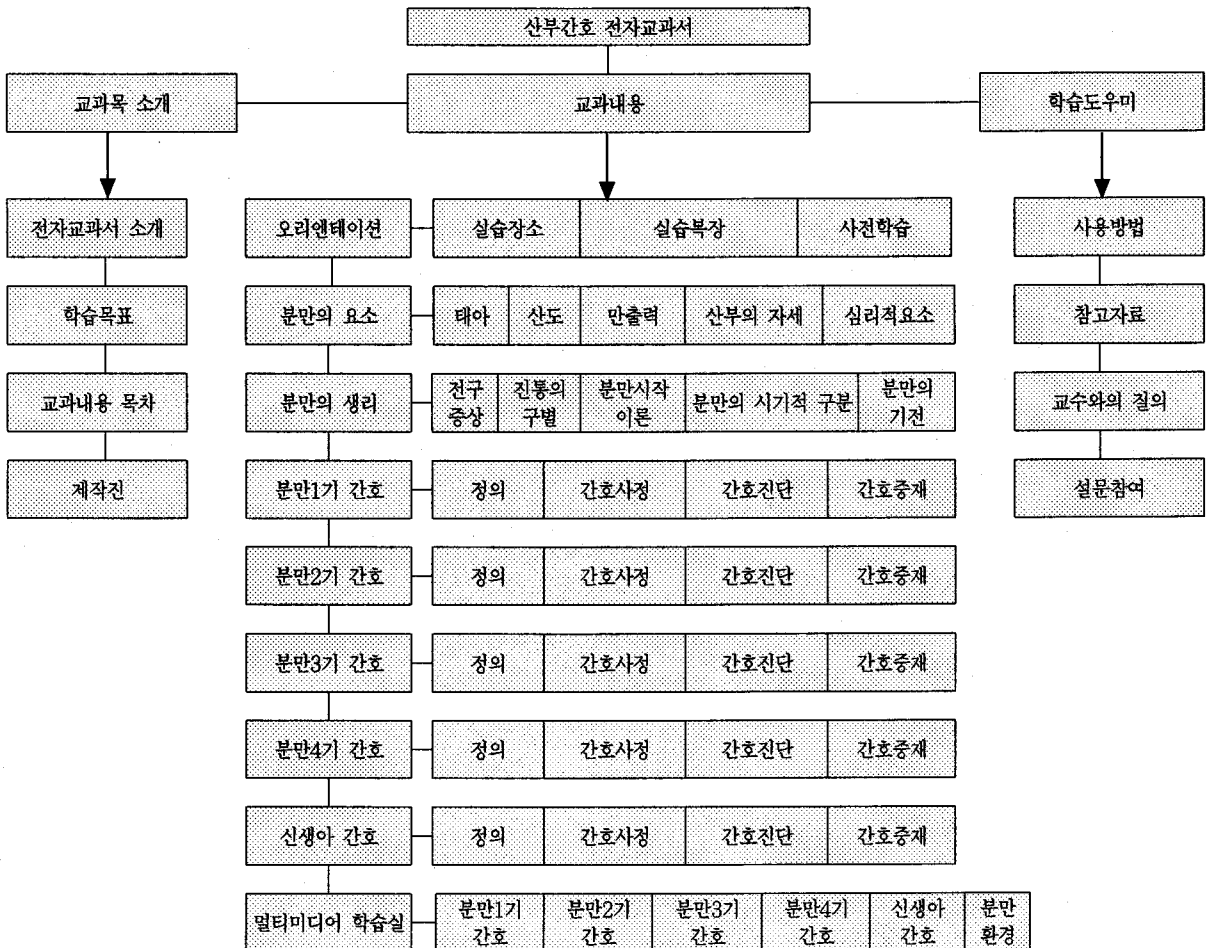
산부간호 전자교과서

교과목 소개

교과내용

학습도우미

전자교과서 소개

학습목표

교과내용 목차

제작진

오리엔테이션

실습장소

실습복장

사전학습

분만의 요소

태아

산도

만출력

산부의 자세

심리적요소

분만의 생리

전구 증상

진통의 구별

분만시작 이론

분만의 시기적 구분

분만의 기전

분만1기 간호

정의

간호사정

간호진단

간호중재

분만2기 간호

정의

간호사정

간호진단

간호중재

분만3기 간호

정의

간호사정

간호진단

간호중재

분만4기 간호

정의

간호사정

간호진단

간호중재

신생아 간호

정의

간호사정

간호진단

간호중재

멀티미디어 학습실

분만1기 간호

분만2기 간호

분만3기 간호

분만4기 간호

신생아 간호

분만 환경

사용방법

참고자료

교수와의 질의

설문참여